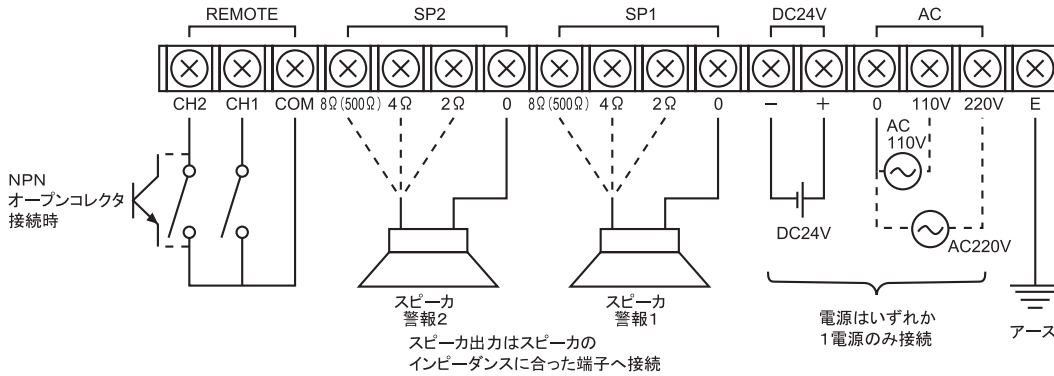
REMOTE SP2 SP1 DC24V AC

CH2 CH1 COM 8Ω(500Ω) 4Ω 2Ω 0 8Ω(500Ω) 4Ω 2Ω 0 − + 0 110V 220V E

NPN
オープンコレクタ
接続時

AC
110V

DC24V

AC220V

スピーカ
警報2

スピーカ
警報1

電源はいずれか
1電源のみ接続

アース

スピーカ出力はスピーカの
インピーダンスに合った端子へ接続